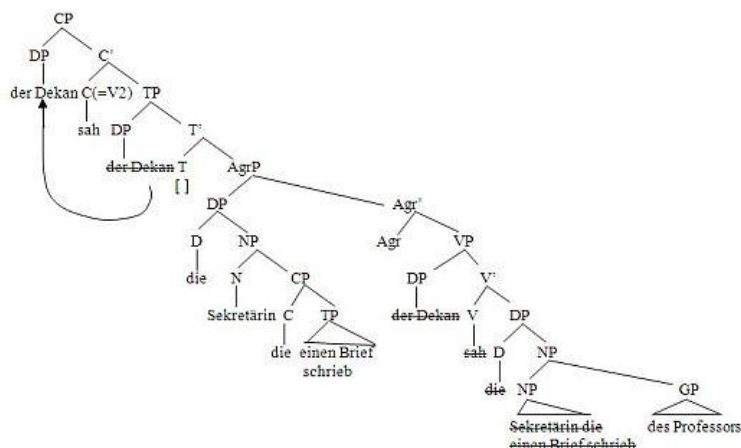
CP
DP
C'
der Dekan
C(=V2)
TP
sah
DP
T'
~~der Dekan~~
T
[ ]
AgrP
DP
Agr'
D
NP
Agr
VP
die
N
CP
DP
V'
Sekretärin
C
TP
~~der Dekan~~
V
DP
die
einen Brief schrieb
~~sah~~
D
NP
~~die~~
NP
GP
~~Sekretärin die einen Brief schrieb~~
des Professors